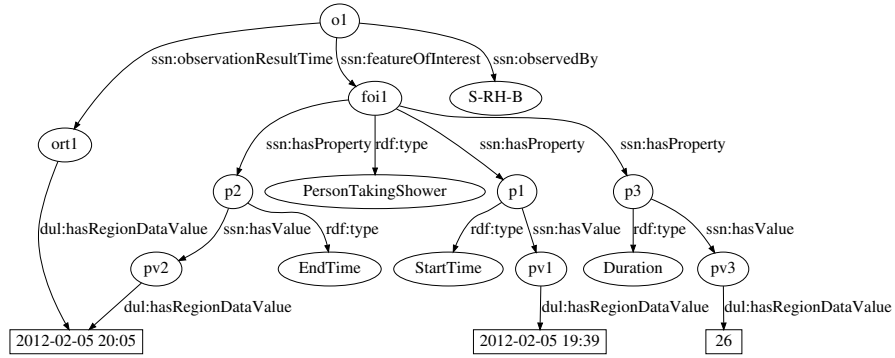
o1

ssn:observationResultTime
ssn:featureOfInterest
ssn:observedBy

S-RH-B

foi1

ort1

ssn:hasProperty
rdf:type
ssn:hasProperty
ssn:hasProperty

p2

PersonTakingShower

p1

p3

dul:hasRegionDataValue
ssn:hasValue
rdf:type
rdf:type
ssn:hasValue
rdf:type
ssn:hasValue

pv2

EndTime

StartTime

pv1

Duration

pv3

dul:hasRegionDataValue
dul:hasRegionDataValue
dul:hasRegionDataValue

2012-02-05 20:05

2012-02-05 19:39

26